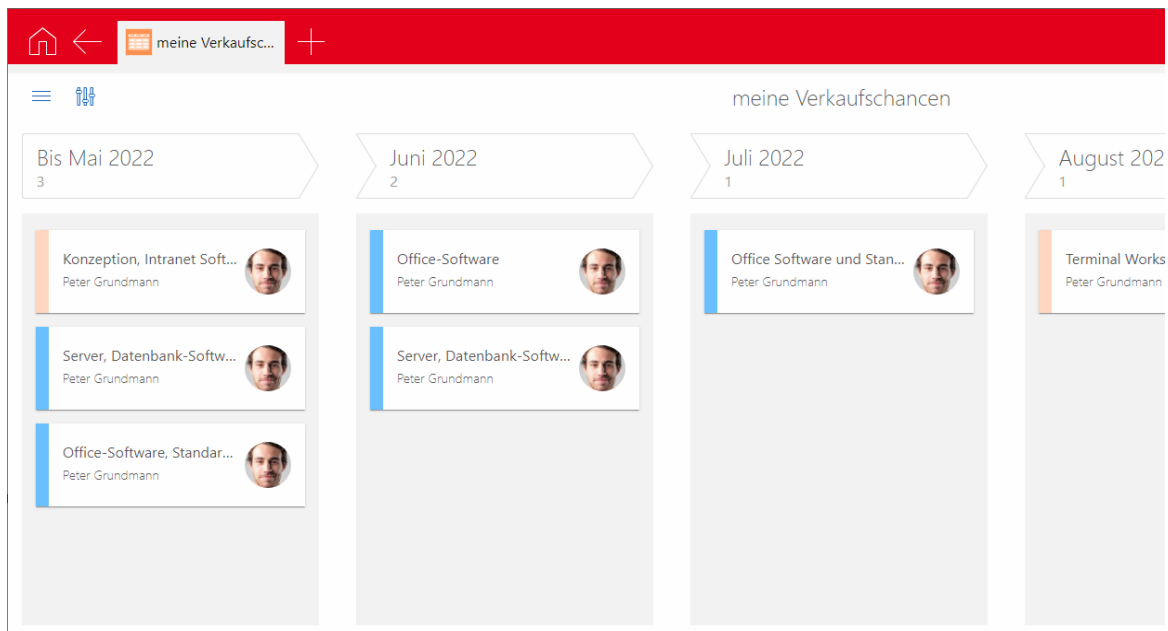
meine Verkaufsc...

meine Verkaufschancen

Bis Mai 2022
3

Konzeption, Intranet Soft...
Peter Grundmann

Server, Datenbank-Softw...
Peter Grundmann

Office-Software, Standar...
Peter Grundmann

Juni 2022
2

Office-Software
Peter Grundmann

Server, Datenbank-Softw...
Peter Grundmann

Juli 2022
1

Office Software und Stan...
Peter Grundmann

August 202
1

Terminal Works
Peter Grundmann